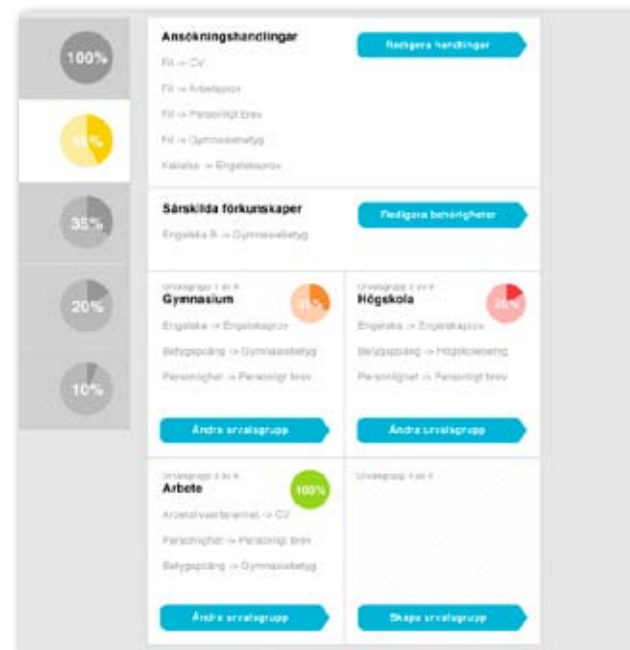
100%

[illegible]%

35%

20%

10%

Ansökningshandlingar

Redigera handlingar

Fil -> CV

Fil -> Arbetsprov

Fil -> Personligt brev

Fil -> Gymnasiebetyg

Kalixlor -> Engelskaprov

Särskilda förkunskaper

Redigera behörigheter

Engelska B -> Gymnasiebetyg

Urvalsgrupp 1 av 4

Gymnasium

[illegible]%

Engelska -> Engelskaprov

Betygspoäng -> Gymnasiebetyg

Personlighet -> Personligt brev

Ändra urvalsgrupp

Urvalsgrupp 2 av 4

Högskola

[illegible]%

Engelska -> Engelskaprov

Betygspoäng -> Högskolebetyg

Personlighet -> Personligt brev

Ändra urvalsgrupp

Urvalsgrupp 3 av 4

Arbete

100%

Arbetslivserfarenhet -> CV

Personlighet -> Personligt brev

Betygspoäng -> Gymnasiebetyg

Ändra urvalsgrupp

Urvalsgrupp 4 av 4

Skapa urvalsgrupp